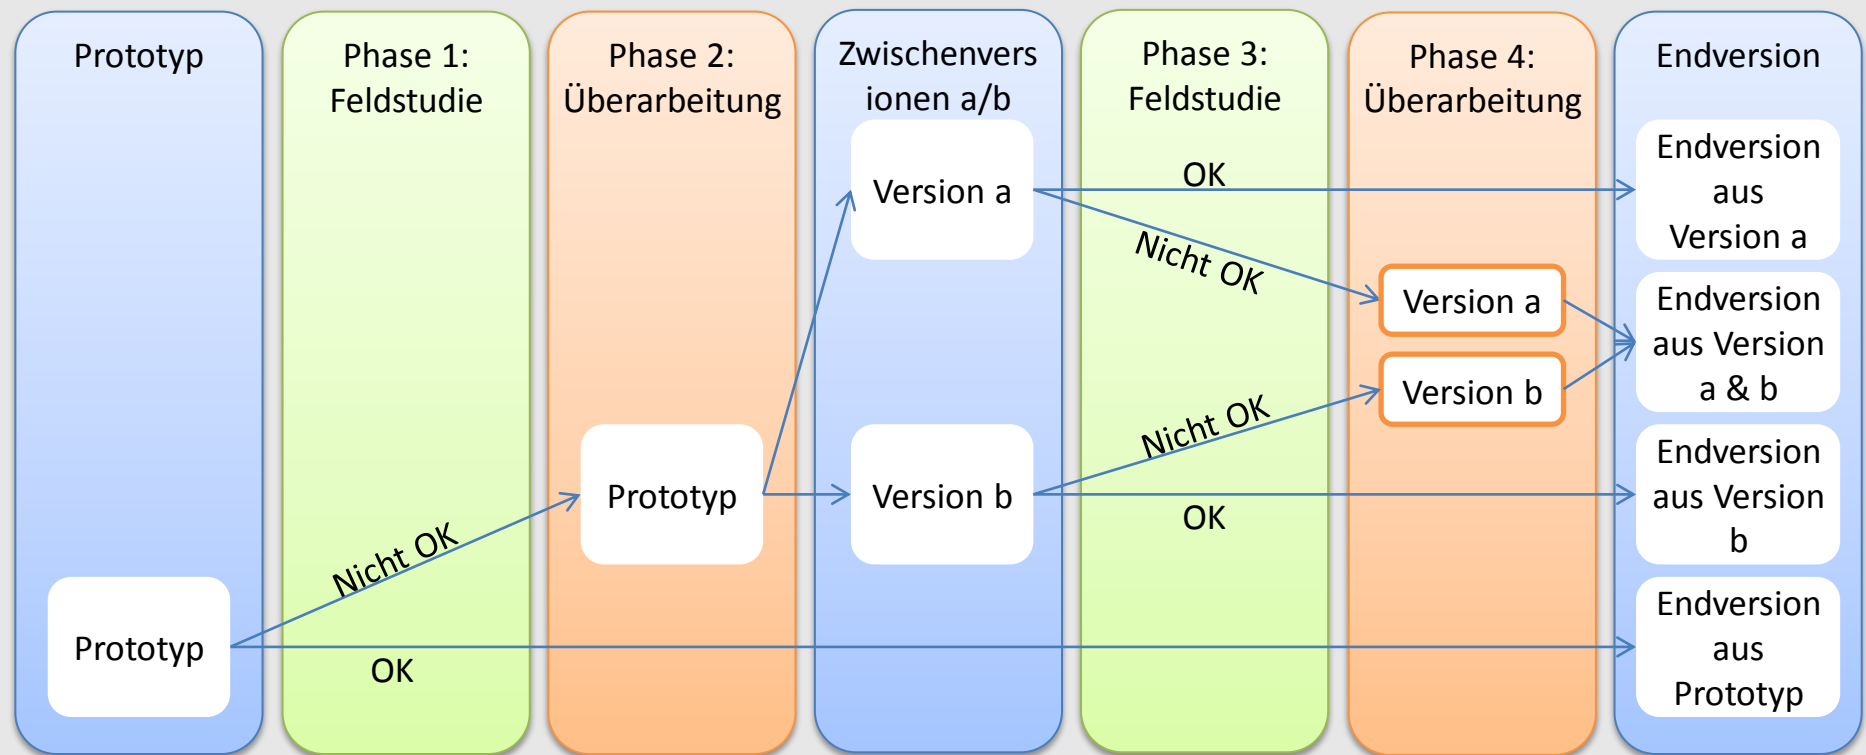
Prototyp

Phase 1: Feldstudie

Phase 2: Überarbeitung

Zwischenvers ionen a/b

Phase 3: Feldstudie

Phase 4: Überarbeitung

Endversion

Version a

OK

Endversion aus Version a

Nicht OK

Version a

Endversion aus Version a & b

Version b

Nicht OK

Prototyp

Version b

Endversion aus Version b

OK

Nicht OK

Prototyp

OK

Endversion aus Prototyp